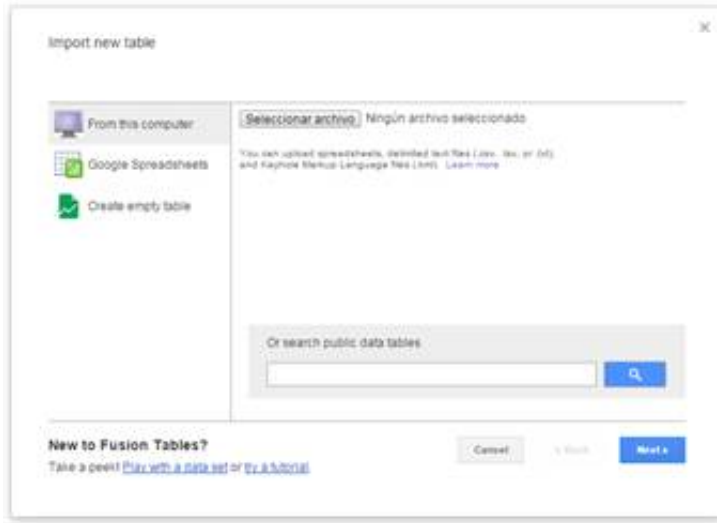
Import new table

×

From this computer

Google Spreadsheets

Create empty table

Seleccionar archivo Ningún archivo seleccionado

You can upload spreadsheets, delimited text files (.csv, .tsv, or .txt), and Keyhole Markup Language files (.kml). Learn more

Or search public data tables

New to Fusion Tables?

Take a peek! Play with a data set or try a tutorial

Cancel

« Back

Next »